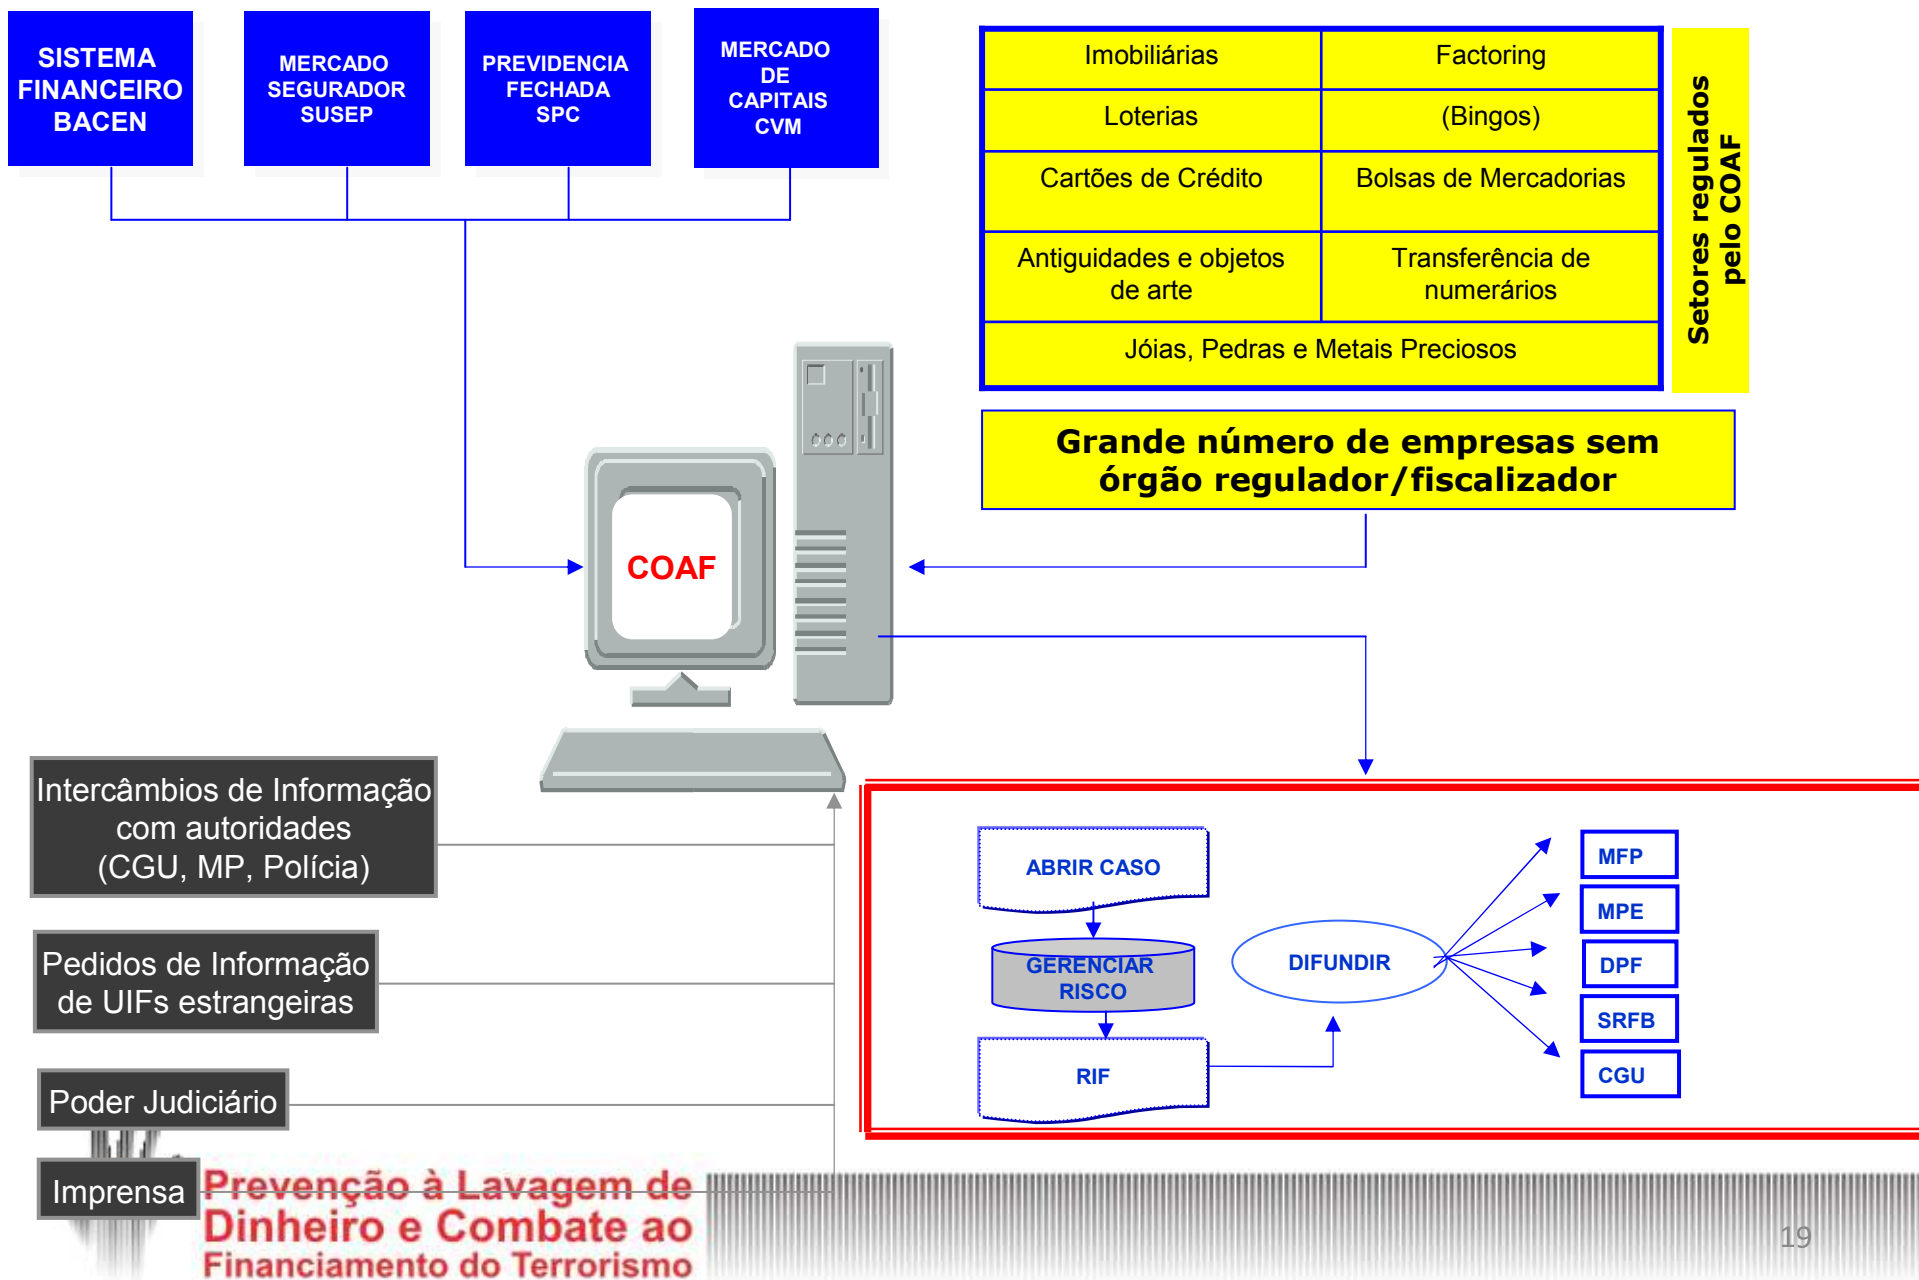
SISTEMA FINANCEIRO BACEN

MERCADO SEGURADOR SUSEP

PREVIDENCIA FECHADA SPC

MERCADO DE CAPITAIS CVM

| Imobiliárias | Factoring |
|---|---|
| Loterias | (Bingos) |
| Cartões de Crédito | Bolsas de Mercadorias |
| Antiguidades e objetos de arte | Transferência de numerários |
| Jóias, Pedras e Metais Preciosos | |

Setores regulados pelo COAF

Grande número de empresas sem órgão regulador/fiscalizador

COAF

Intercâmbios de Informação com autoridades (CGU, MP, Polícia)

Pedidos de Informação de UIFs estrangeiras

Poder Judiciário

Imprensa

ABRIR CASO

GERENCIAR RISCO

RIF

DIFUNDIR

MFP

MPE

DPF

SRFB

CGU

Prevenção à Lavagem de Dinheiro e Combate ao Financiamento do Terrorismo

19